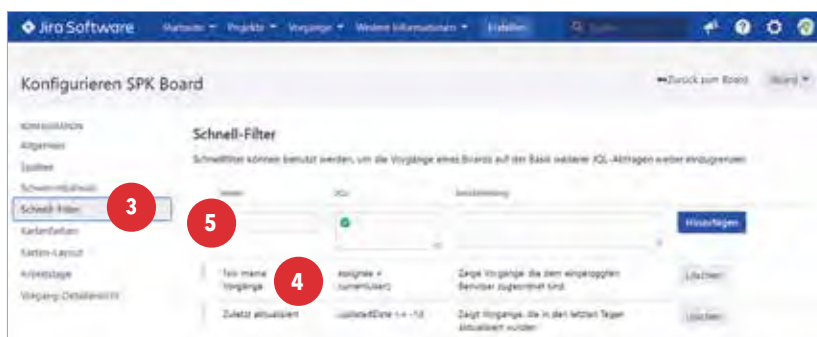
Jira Software Startseite Projekte Vorgänge Weitere Informationen Erstellen Suchen

Konfigurieren SPK Board

Zurück zum Board Board

KONFIGURATION
Allgemein
Spalten
Schwimmbahnen
Schnell-Filter
Kartenfarben
Karten-Layout
Arbeitstage
Vorgang-Detailansicht

3

Schnell-Filter

Schnellfilter können benutzt werden, um die Vorgänge eines Boards auf der Basis weiterer JQL-Abfragen weiter einzugrenzen.

| Name | JQL | Beschreibung | |
|---|---|---|---|
| | | | Hinzufügen |
| Nur meine Vorgänge | assignee = currentUser() | Zeigt Vorgänge, die dem eingeloggten Benutzer zugeordnet sind. | Löschen |
| Zuletzt aktualisiert | updatedDate >= -1d | Zeigt Vorgänge, die in den letzten Tagen aktualisiert wurden | Löschen |

5

4